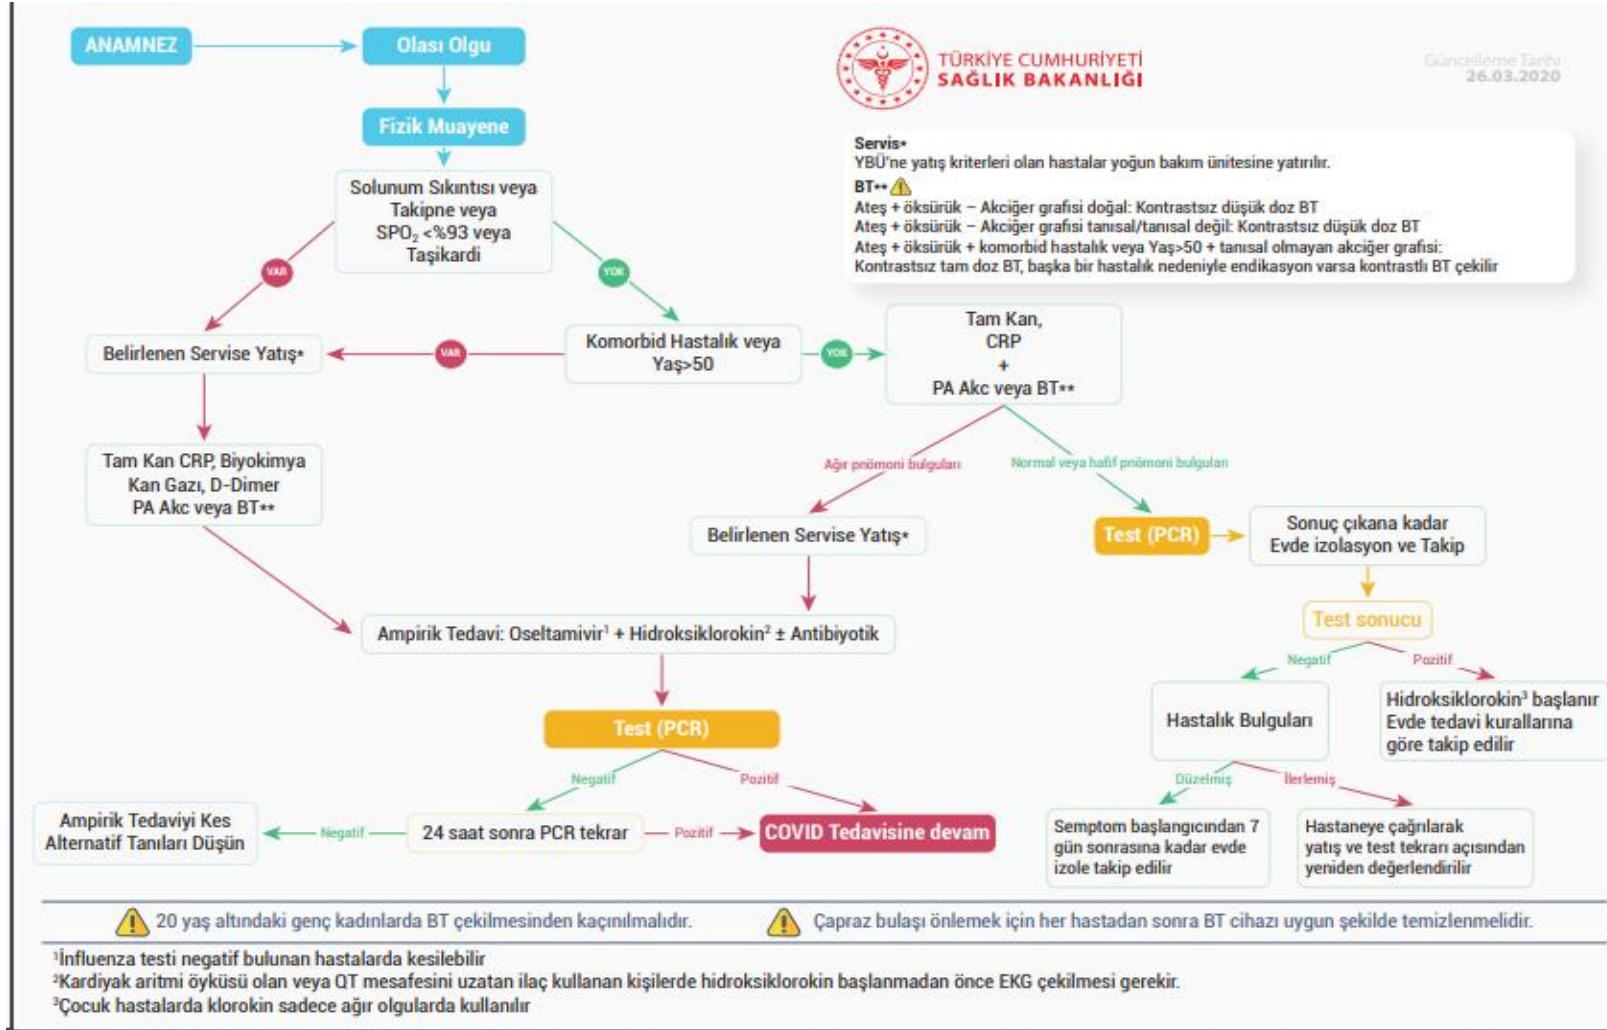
ANAMNEZ

Olası Olgu

TÜRKİYE CUMHURİYETİ
SAĞLIK BAKANLIĞI

Güncellenme Tarihi
26.03.2020

Fizik Muayene

Servis*
YBÜ'ne yatış kriterleri olan hastalar yoğun bakım ünitesine yatırılır.
BT**
Ateş + öksürük – Akciğer grafisi doğal: Kontrastsız düşük doz BT
Ateş + öksürük – Akciğer grafisi tanısal/tanısal değil: Kontrastsız düşük doz BT
Ateş + öksürük + komorbid hastalık veya Yaş>50 + tanısal olmayan akciğer grafisi: Kontrastsız tam doz BT, başka bir hastalık nedeniyle endikasyon varsa kontrastlı BT çekilir

Solunum Sıkıntısı veya Takipne veya $SPO_2$ <%93 veya Taşikardi

VAR

YOK

Belirlenen Servise Yatış*

VAR

Komorbid Hastalık veya Yaş>50

YOK

Tam Kan, CRP + PA Akc veya BT**

Tam Kan CRP, Biyokimya Kan Gazı, D-Dimer PA Akc veya BT**

Ağır pnömoni bulguları

Normal veya hafif pnömoni bulguları

Belirlenen Servise Yatış*

Test (PCR)

Sonuç çıkana kadar Evde izolasyon ve Takip

Test sonucu

Ampirik Tedavi: Oseltamivir$^1$ + Hidroksiklorokin$^2$ ± Antibiyotik

Negatif

Pozitif

Hastalık Bulguları

Hidroksiklorokin$^3$ başlanır Evde tedavi kurallarına göre takip edilir

Test (PCR)

Negatif

Pozitif

Düzelmiş

İlerlemiş

Ampirik Tedaviyi Kes Alternatif Tanıları Düşün

Negatif

24 saat sonra PCR tekrar

Pozitif

COVID Tedavisine devam

Semptom başlangıcından 7 gün sonrasına kadar evde izole takip edilir

Hastaneye çağrılarak yatış ve test tekrarı açısından yeniden değerlendirilir

20 yaş altındaki genç kadınlarda BT çekilmesinden kaçınılmalıdır.

Çapraz bulaşı önlemek için her hastadan sonra BT cihazı uygun şekilde temizlenmelidir.

$^1$İnfluenza testi negatif bulunan hastalarda kesilebilir
$^2$Kardiyak aritmi öyküsü olan veya QT mesafesini uzatan ilaç kullanan kişilerde hidroksiklorokin başlanmadan önce EKG çekilmesi gerekir.
$^3$Çocuk hastalarda klorokin sadece ağır olgularda kullanılır